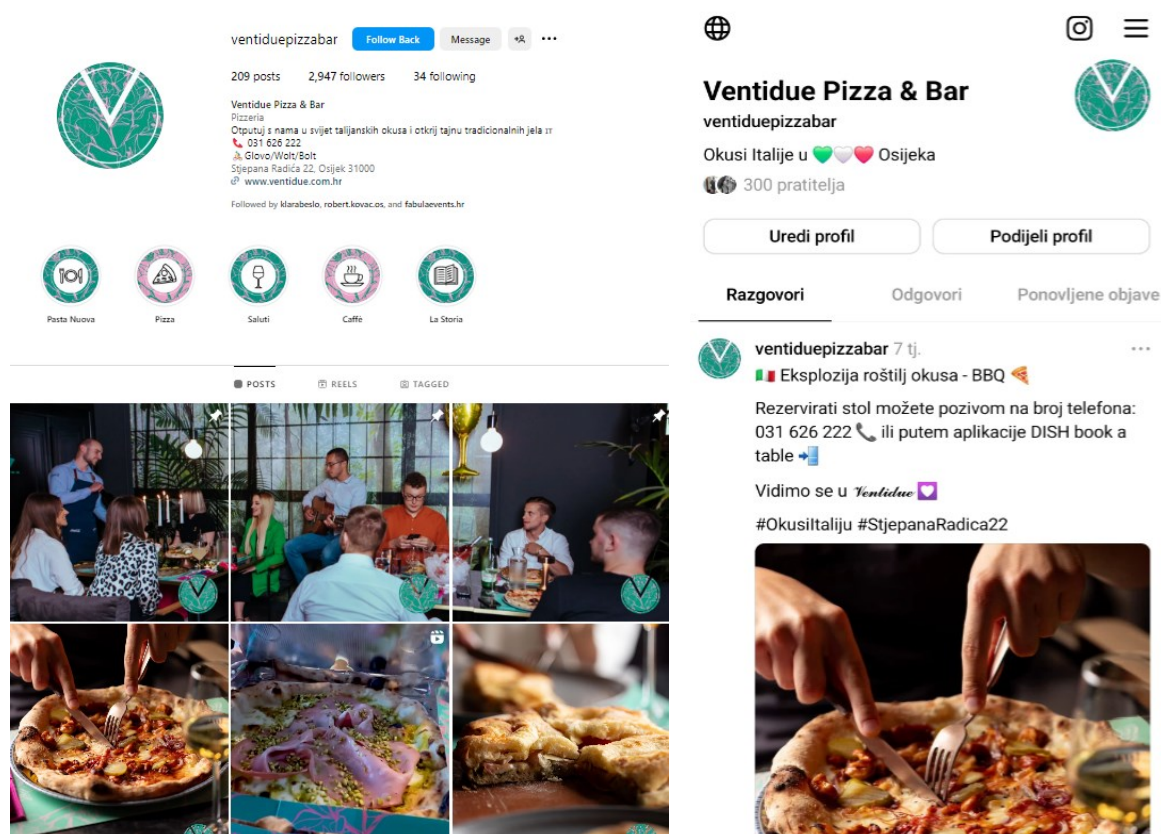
ventiduepizzabar Follow Back Message

209 posts 2,947 followers 34 following

Ventidue Pizza & Bar
Pizzeria
Otputuj s nama u svijet talijanskih okusa i otkrij tajnu tradicionalnih jela 🇮🇹
📞 031 626 222
Glovo/Wolt/Bolt
Stjepana Radića 22, Osijek 31000
www.ventidue.com.hr

Followed by klarabeslo, robert.kovac.os, and fabulaevents.hr

Pasta Nuova
Pizza
Saluti
Caffè
La Storia

POSTS REELS TAGGED

Ventidue Pizza & Bar
ventiduepizzabar
Okusi Italije u 💚🤍❤️ Osijeka
300 pratitelja

Uredi profil
Podijeli profil

Razgovori Odgovori Ponovljene objave

ventiduepizzabar 7 tj.
🇮🇹 Eksplozija roštilj okusa - BBQ 🍕

Rezervirati stol možete pozivom na broj telefona: 031 626 222 📞 ili putem aplikacije DISH book a table 📲

Vidimo se u Ventidue 💟

#OkusiItaliju #StjepanaRadica22